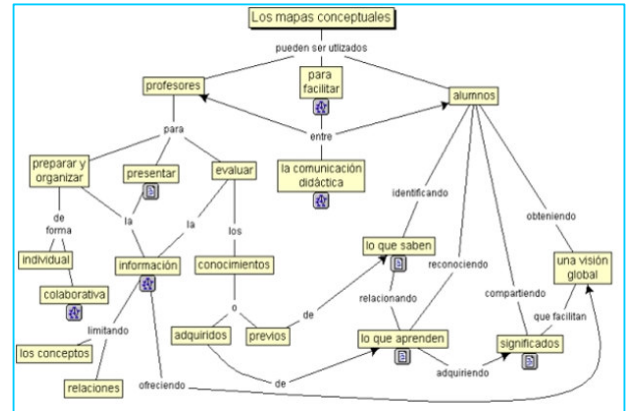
Los mapas conceptuales
pueden ser utilizados
profesores
para facilitar
alumnos
para
entre
preparar y organizar
presentar
evaluar
la comunicación didáctica
identificando
obteniendo
de forma
la
la
los
individual
información
conocimientos
lo que saben
reconociendo
una visión global
colaborativa
o
relacionando
compartiendo
limitando
de
que facilitan
adquiridos
previos
lo que aprenden
significados
los conceptos
relaciones
ofreciendo
de
adquiriendo